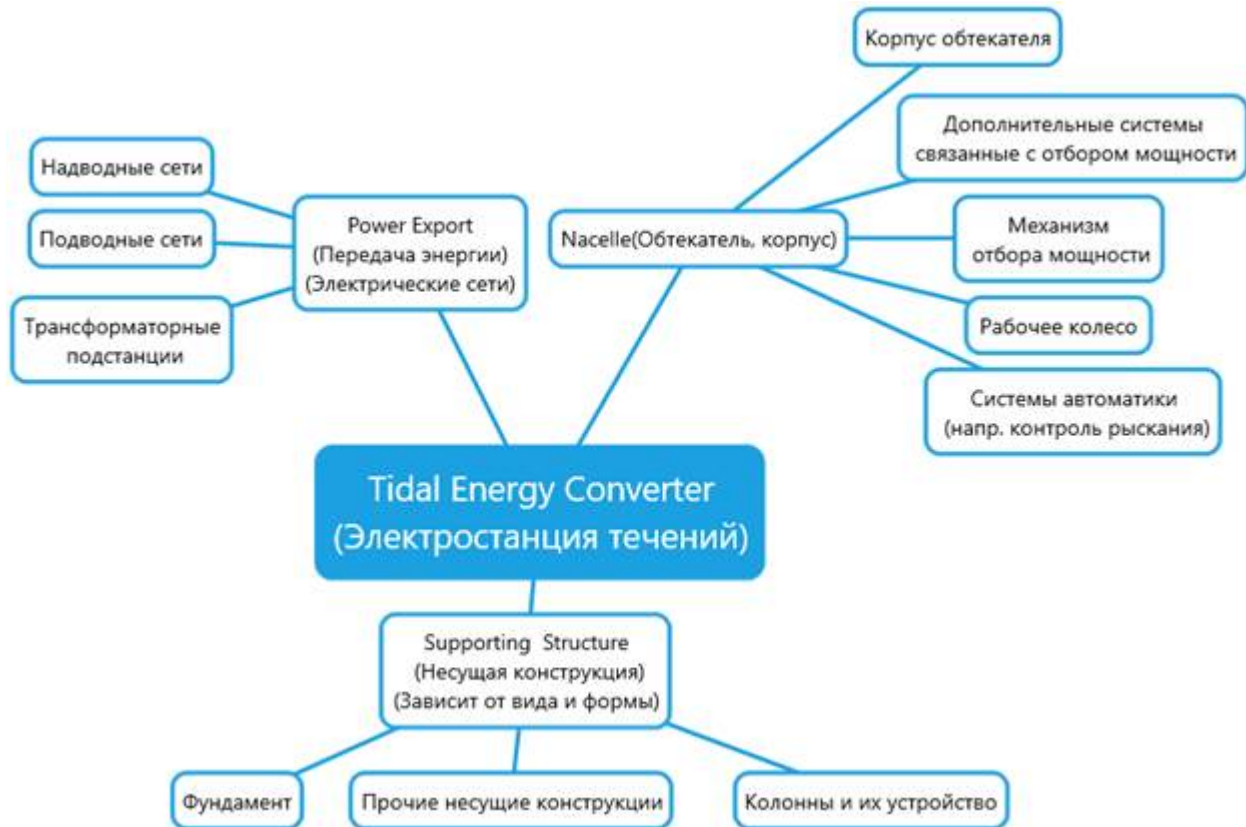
Tidal Energy Converter
(Электростанция течений)

Power Export
(Передача энергии)
(Электрические сети)

Надводные сети

Подводные сети

Трансформаторные подстанции

Nacelle(Обтекатель, корпус)

Корпус обтекателя

Дополнительные системы связанные с отбором мощности

Механизм отбора мощности

Рабочее колесо

Системы автоматики
(напр. контроль рыскания)

Supporting Structure
(Несущая конструкция)
(Зависит от вида и формы)

Фундамент

Прочие несущие конструкции

Колонны и их устройство